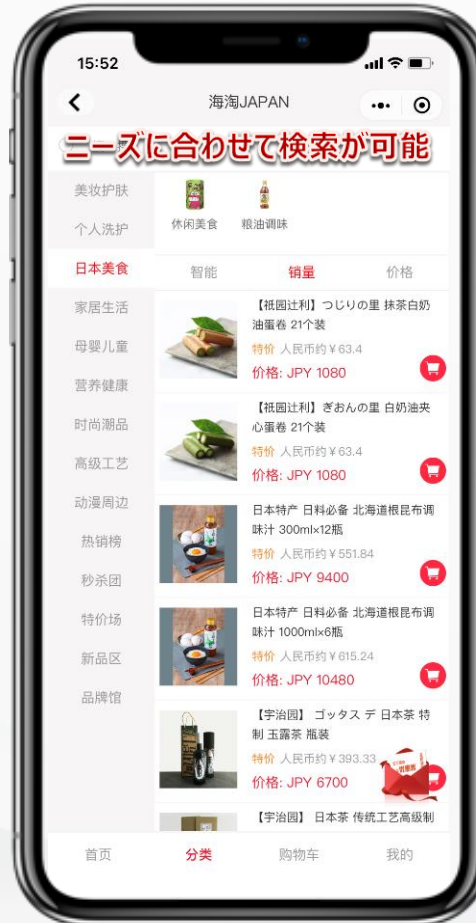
15:52

海淘JAPAN

ニーズに合わせて検索が可能

美妆护肤
个人洗护
日本美食
家居生活
母婴儿童
营养健康
时尚潮品
高级工艺
动漫周边
热销榜
秒杀团
特价场
新品区
品牌馆

休闲美食
粮油调味

智能
销量
价格

【祇园辻利】つじりの里 抹茶白奶油蛋卷 21个装
特价 人民币约￥63.4
价格: JPY 1080

【祇园辻利】ぎおんの里 白奶油夹心蛋卷 21个装
特价 人民币约￥63.4
价格: JPY 1080

日本特产 日料必备 北海道根昆布调味汁 300ml×12瓶
特价 人民币约￥551.84
价格: JPY 9400

日本特产 日料必备 北海道根昆布调味汁 1000ml×6瓶
特价 人民币约￥615.24
价格: JPY 10480

【宇治园】 ゴッタス デ 日本茶 特制 玉露茶 瓶装
特价 人民币约￥393.33
价格: JPY 6700

【宇治园】 日本茶 传统工艺高级制

首页
分类
购物车
我的